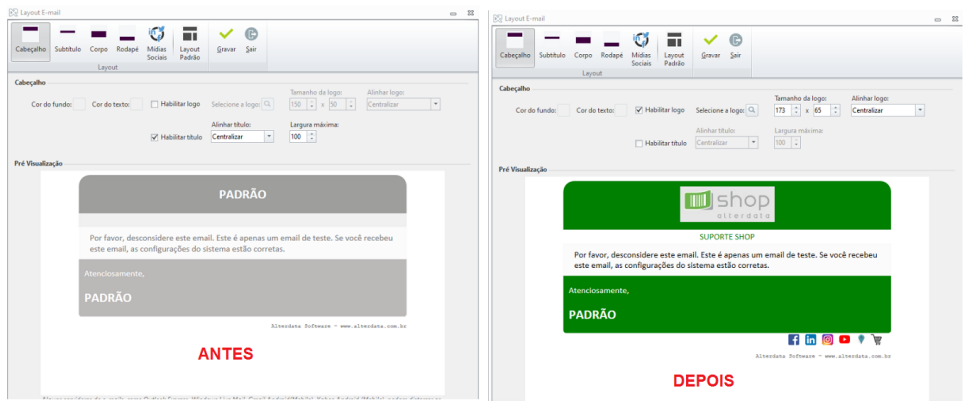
Layout E-mail

Cabeçalho Subtítulo Corpo Rodapé Mídias Sociais Layout Padrão Gravar Sair

Layout

Cabeçalho

Cor do fundo: Cor do texto: Habilitar logo Selecione a logo: Tamanho da logo: 150 x 50 Alinhar logo: Centralizar

Habilitar título Alinhar título: Centralizar Largura máxima: 100

Pré Visualização

PADRÃO

Por favor, desconsidere este email. Este é apenas um email de teste. Se você recebeu este email, as configurações do sistema estão corretas.

Atenciosamente,

PADRÃO

Alterdata Software - www.alterdata.com.br

ANTES

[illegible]

Layout E-mail

Cabeçalho Subtítulo Corpo Rodapé Mídias Sociais Layout Padrão Gravar Sair

Layout

Cabeçalho

Cor do fundo: Cor do texto: Habilitar logo Selecione a logo: Tamanho da logo: 173 x 65 Alinhar logo: Centralizar

Alinhar título: Centralizar Largura máxima: 100 Habilitar título

Pré Visualização

shop alterdata

SUPORTE SHOP

Por favor, desconsidere este email. Este é apenas um email de teste. Se você recebeu este email, as configurações do sistema estão corretas.

Atenciosamente,

PADRÃO

Alterdata Software - www.alterdata.com.br

DEPOIS